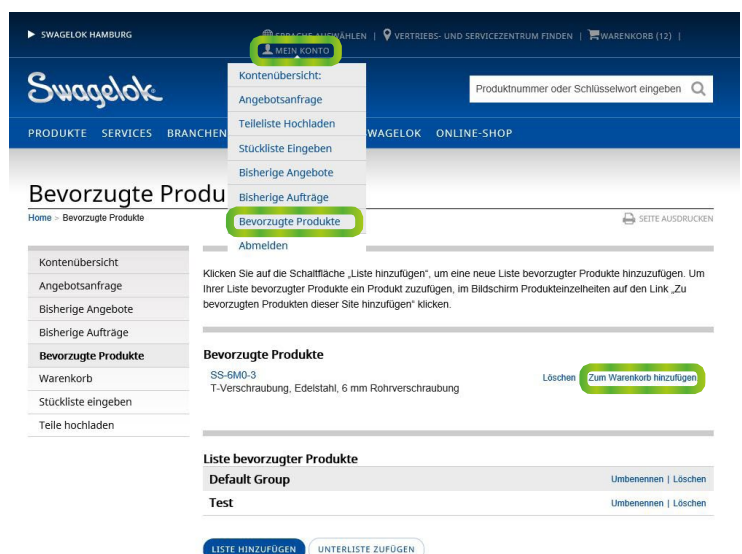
SWAGELOK HAMBURG

SPRACHE AUSWÄHLEN | VERTRIEBS- UND SERVICEZENTRUM FINDEN | WARENKORB (12) |

MEIN KONTO

Swagelok

Produktnummer oder Schlüsselwort eingeben

PRODUKTE SERVICES BRANCHEN SWAGELOK ONLINE-SHOP

Kontenübersicht:
Angebotsanfrage
Teileliste Hochladen
Stückliste Eingeben
Bisherige Angebote
Bisherige Aufträge
Bevorzugte Produkte
Abmelden

Bevorzugte Produ

Home > Bevorzugte Produkte

SEITE AUSDRUCKEN

Kontenübersicht
Angebotsanfrage
Bisherige Angebote
Bisherige Aufträge
Bevorzugte Produkte
Warenkorb
Stückliste eingeben
Teile hochladen

Klicken Sie auf die Schaltfläche „Liste hinzufügen", um eine neue Liste bevorzugter Produkte hinzuzufügen. Um Ihrer Liste bevorzugter Produkte ein Produkt zuzufügen, im Bildschirm Produkteinzelheiten auf den Link „Zu bevorzugten Produkten dieser Site hinzufügen" klicken.

Bevorzugte Produkte

SS-6M0-3
T-Verschraubung, Edelstahl, 6 mm Rohrverschraubung

Löschen Zum Warenkorb hinzufügen

Liste bevorzugter Produkte

| Default Group | Umbenennen \| Löschen |
|---|---|
| Test | Umbenennen \| Löschen |

LISTE HINZUFÜGEN UNTERLISTE ZUFÜGEN